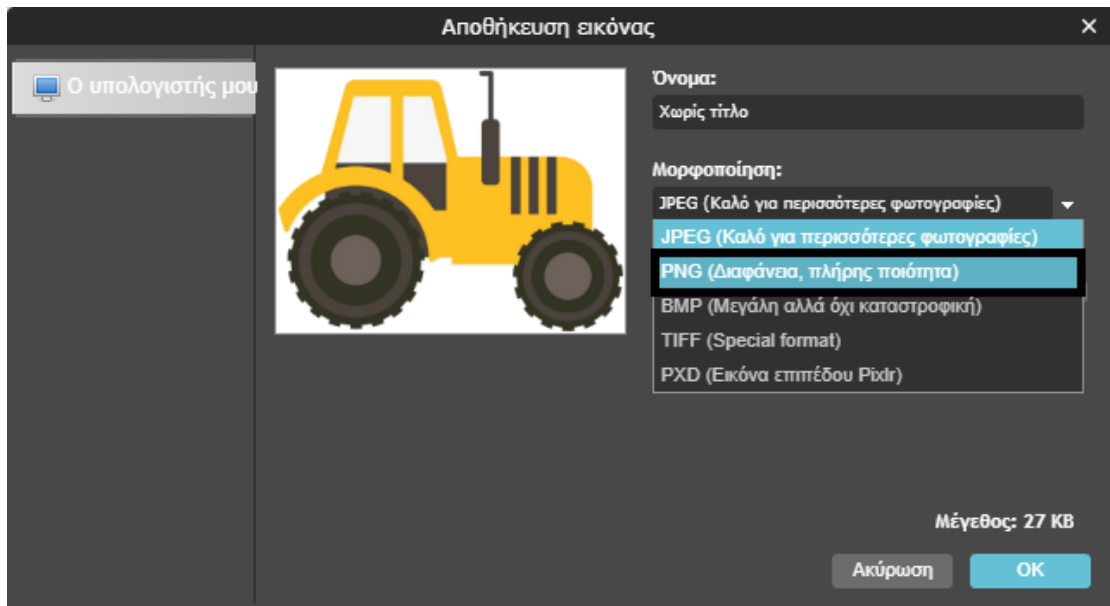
Αποθήκευση εικόνας ×

Ο υπολογιστής μου

Όνομα:

Χωρίς τίτλο

Μορφοποίηση:

JPEG (Καλό για περισσότερες φωτογραφίες)

JPEG (Καλό για περισσότερες φωτογραφίες)
PNG (Διαφάνεια, πλήρης ποιότητα)
BMP (Μεγάλη αλλά όχι καταστροφική)
TIFF (Special format)
PXD (Εικόνα επιπέδου Pixlr)

Μέγεθος: 27 KB

Ακύρωση OK